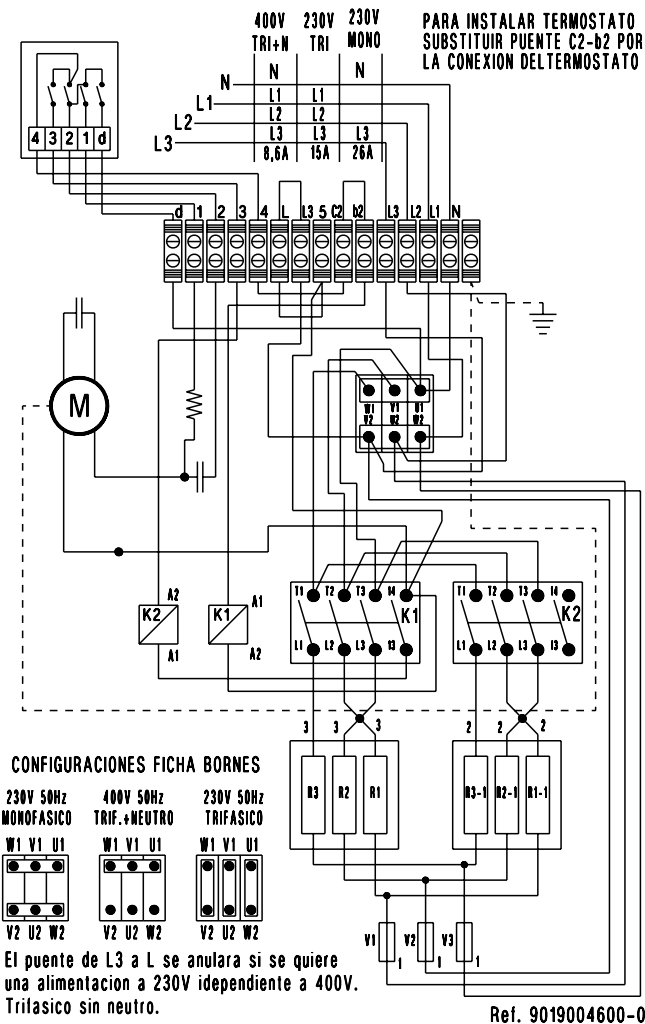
400V TRI+N | 230V TRI | 230V MONO

PARA INSTALAR TERMOSTATO SUBSTITUIR PUENTE C2-b2 POR LA CONEXION DELTERMOSTATO

| 400V TRI+N | 230V TRI | 230V MONO |
|---|---|---|
| N | | N |
| L1 | L1 | |
| L2 | L2 | |
| L3 | L3 | L3 |
| 8,6A | 15A | 26A |

N
L1
L2
L3

4 3 2 1 d

d 1 2 3 4 L L3 5 C2 b2 L3 L2 L1 N

M

U1 V1 U1
V2 U2 W2

K2 A2 A1
K1 A1 A2

T1 T2 T3 14 K1
L1 L2 L3 13

T1 T2 T3 14 K2
L1 L2 L3 13

3 3 3
2 2 2

R3 R2 R1
R3-1 R2-1 R1-1

V1 V2 V3
1 1 1

CONFIGURACIONES FICHA BORNES

230V 50Hz MONOFASICO
400V 50Hz TRIF.+NEUTRO
230V 50Hz TRIFASICO

W1 V1 U1
V2 U2 W2

W1 V1 U1
V2 U2 W2

W1 V1 U1
V2 U2 W2

El puente de L3 a L se anulara si se quiere una alimentacion a 230V idependiente a 400V. Trilasico sin neutro.

Ref. 9019004600-0